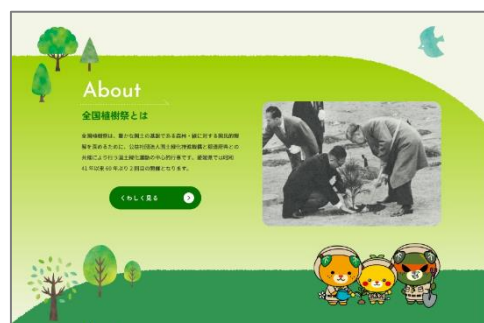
About

全国植樹祭とは

全国植樹祭は、豊かな国土の基盤である森林・緑に対する国民的理解を深めるために、公益社団法人国土緑化推進機構と都道府県との共催により行う国土緑化運動の中心的行事です。愛媛県では昭和41年以来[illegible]年ぶり2回目の開催となります。

くわしく見る